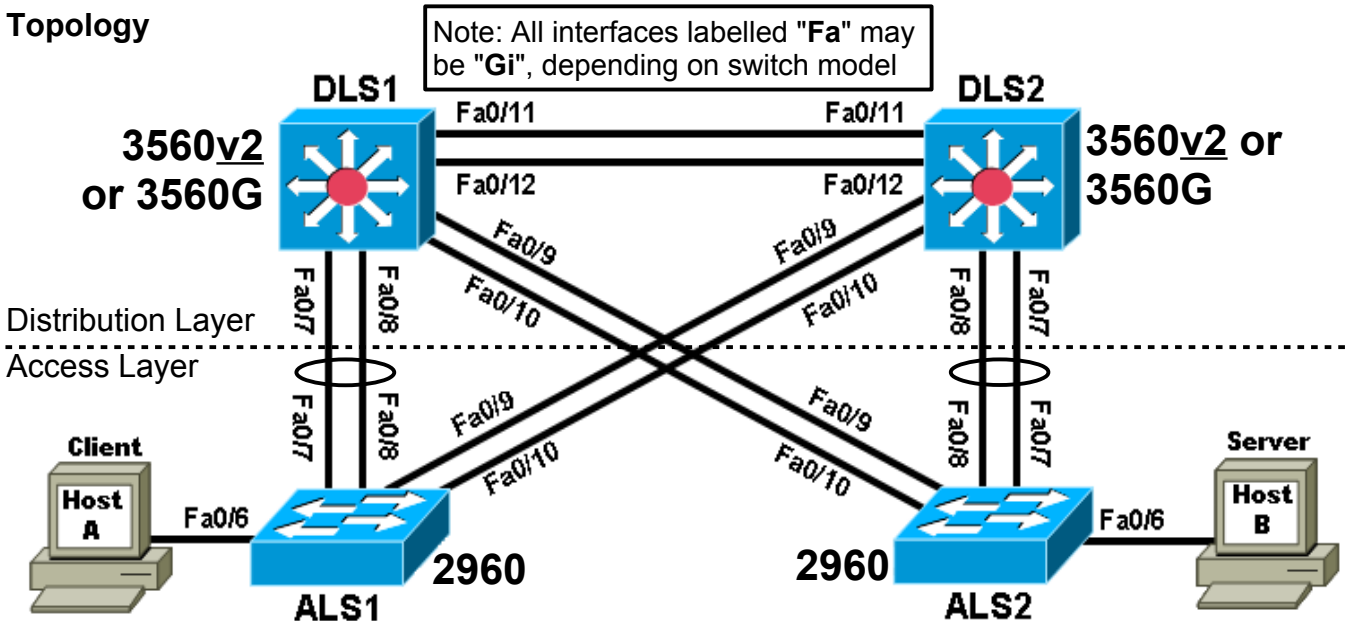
Topology

Note: All interfaces labelled "**Fa**" may be "**Gi**", depending on switch model

DLS1

DLS2

3560v2 or 3560G

3560v2 or 3560G

Fa0/11

Fa0/11

Fa0/12

Fa0/12

Fa0/9

Fa0/10

Fa0/9

Fa0/10

Fa0/7

Fa0/8

Fa0/8

Fa0/7

Distribution Layer

Access Layer

Fa0/7

Fa0/8

Fa0/9

Fa0/10

Fa0/9

Fa0/10

Fa0/8

Fa0/7

Client

Host A

Fa0/6

Server

Host B

Fa0/6

2960

2960

ALS1

ALS2